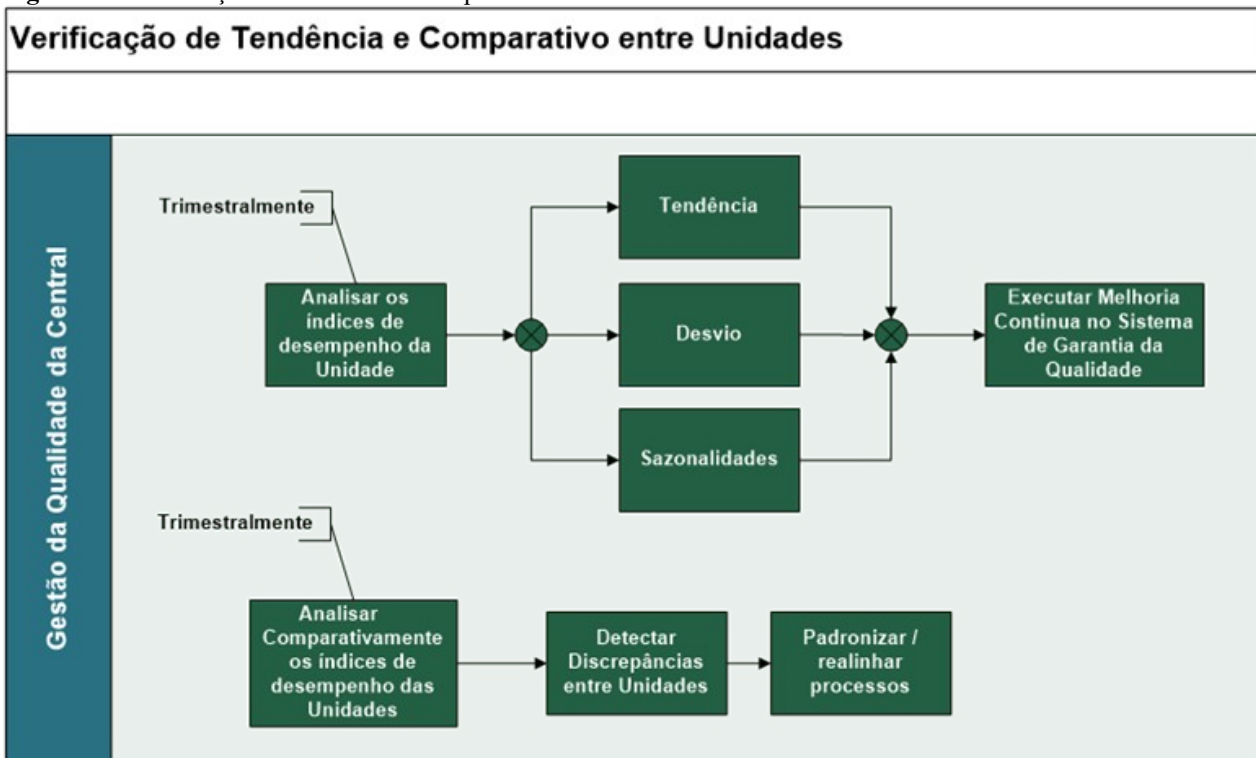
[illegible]

Verificação de Tendência e Comparativo entre Unidades

Gestão da Qualidade da Central

Trimestralmente

Analisar os índices de desempenho da Unidade

Tendência

Desvio

Sazonalidades

Executar Melhoria Continua no Sistema de Garantia da Qualidade

Trimestralmente

Analisar Comparativamente os índices de desempenho das Unidades

Detectar Discrepâncias entre Unidades

Padronizar / realinhar processos